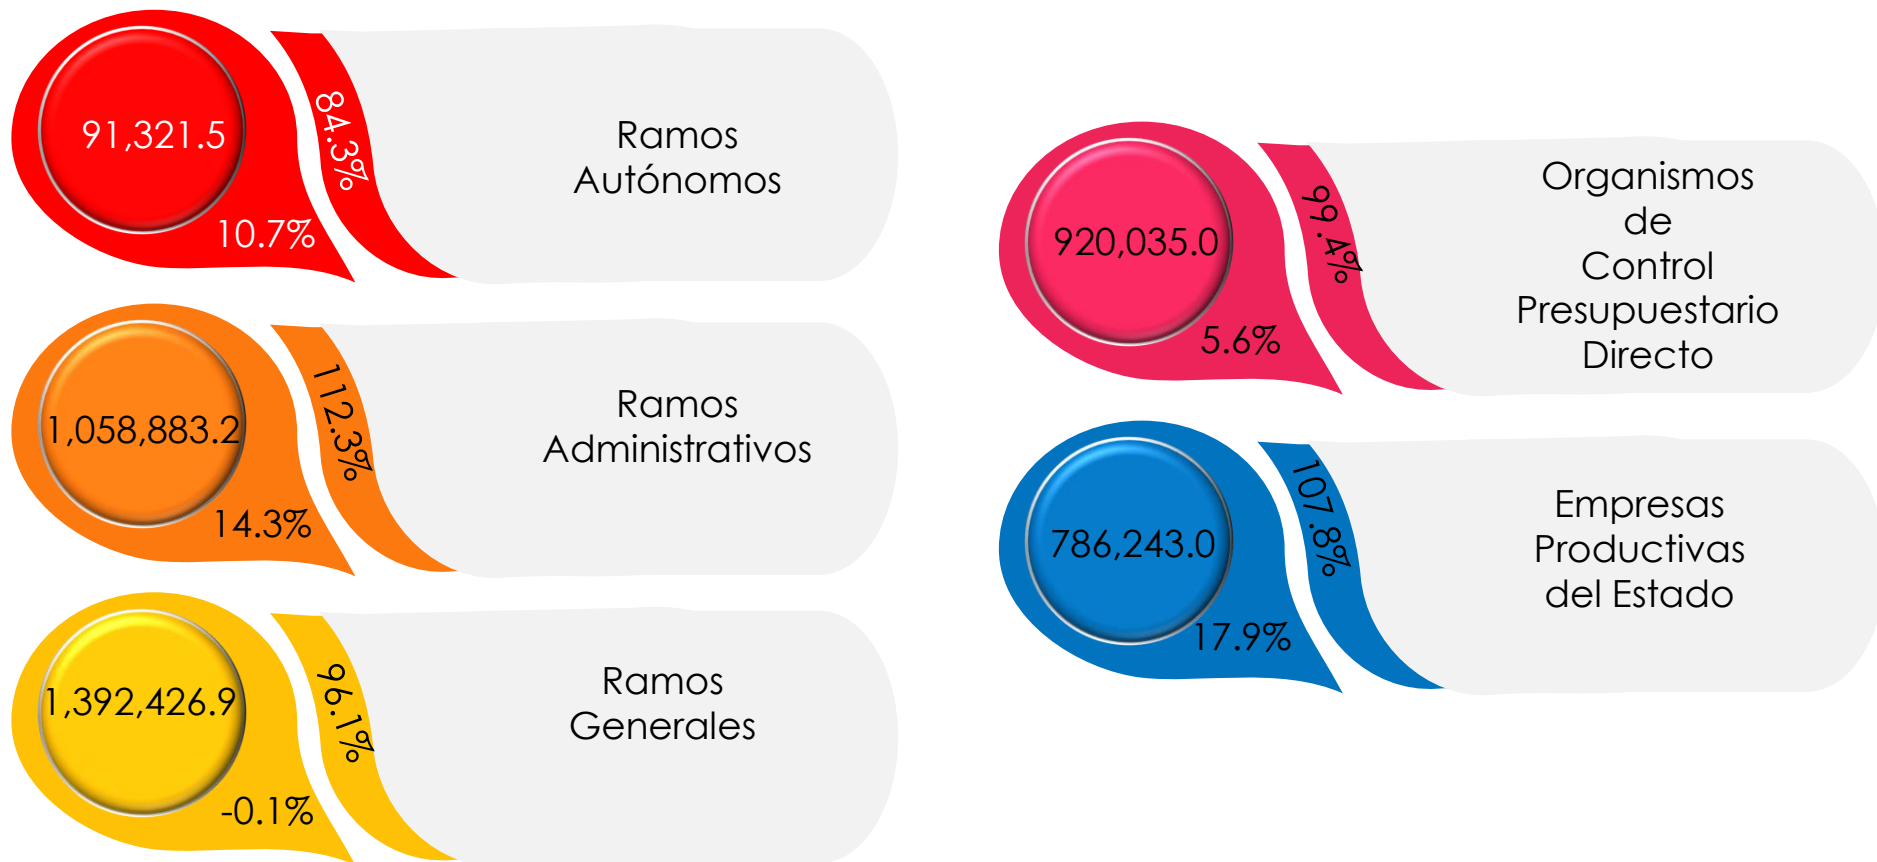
91,321.5
84.3%
10.7%
Ramos Autónomos

1,058,883.2
112.3%
14.3%
Ramos Administrativos

1,392,426.9
96.1%
-0.1%
Ramos Generales

920,035.0
99.4%
5.6%
Organismos de Control Presupuestario Directo

786,243.0
107.8%
17.9%
Empresas Productivas del Estado